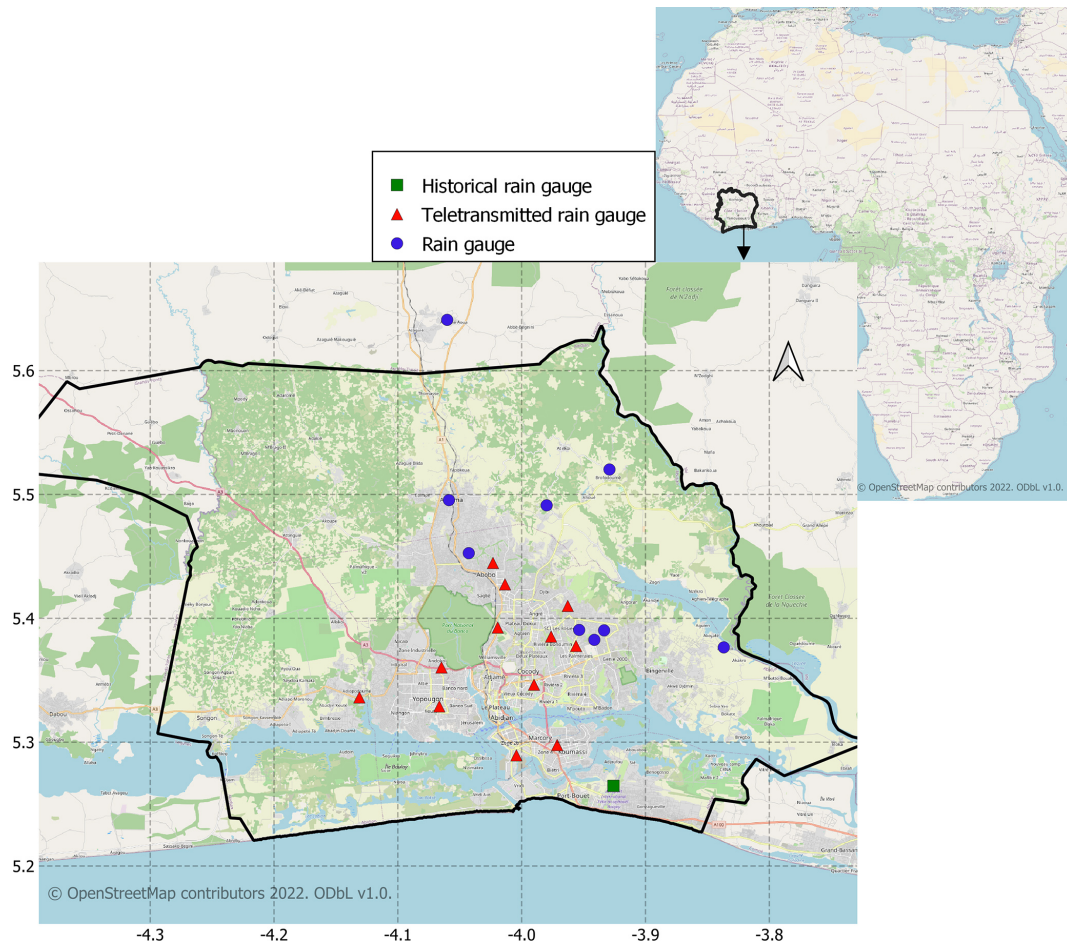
Historical rain gauge
Teletransmitted rain gauge
Rain gauge

5.6
5.5
5.4
5.3
5.2

-4.3
-4.2
-4.1
-4.0
-3.9
-3.8

Abobo
Cocody
Attécoubé
Yopougon
Adjamé
Plateau
Abidjan
Marcory
Koumassi
Port-Bouët
Treichville
Bingerville
Songon
Dabou
Anyama
Forêt classée de la Nauoché
Parc National du Banco

© OpenStreetMap contributors 2022. ODbL v1.0.
© OpenStreetMap contributors 2022. ODbL v1.0.